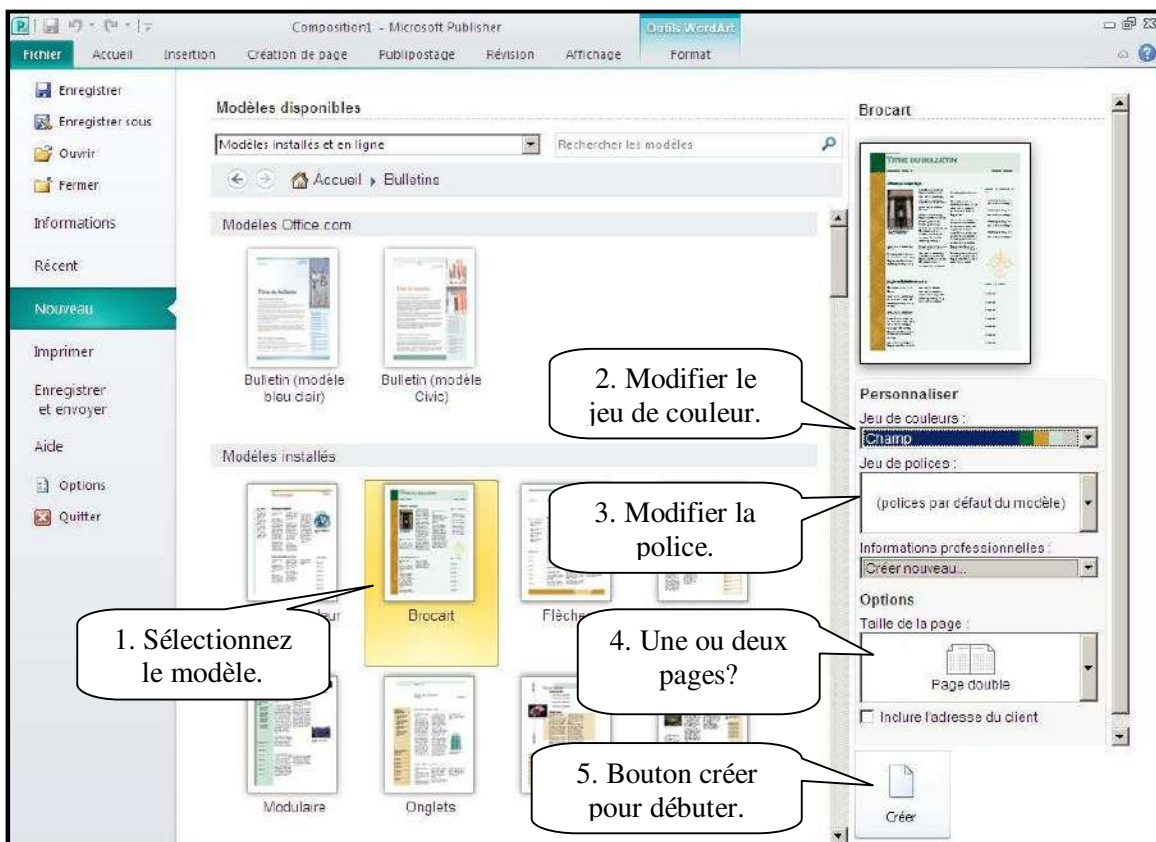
Composition1 - Microsoft Publisher
Outils WordArt
Fichier Accueil Insertion Création de page Publipostage Révision Affichage Format

Enregistrer
Enregistrer sous
Ouvrir
Fermer
Informations
Récent
Nouveau
Imprimer
Enregistrer et envoyer
Aide
Options
Quitter

Modèles disponibles
Modèles installés et en ligne
Rechercher les modèles
Accueil ▸ Bulletins
Modèles Office.com
Bulletin (modèle bleu clair)
Bulletin (modèle Civic)
Modèles installés
Brocart
Modulaire
Onglets

1. Sélectionnez le modèle.
2. Modifier le jeu de couleur.
3. Modifier la police.
4. Une ou deux pages?
5. Bouton créer pour débuter.

Brocart
Titre du bulletin
Personnaliser
Jeu de couleurs :
Champ
Jeu de polices :
(polices par défaut du modèle)
Informations professionnelles :
Créer nouveau...
Options
Taille de la page :
Page double
Inclure l'adresse du client
Créer